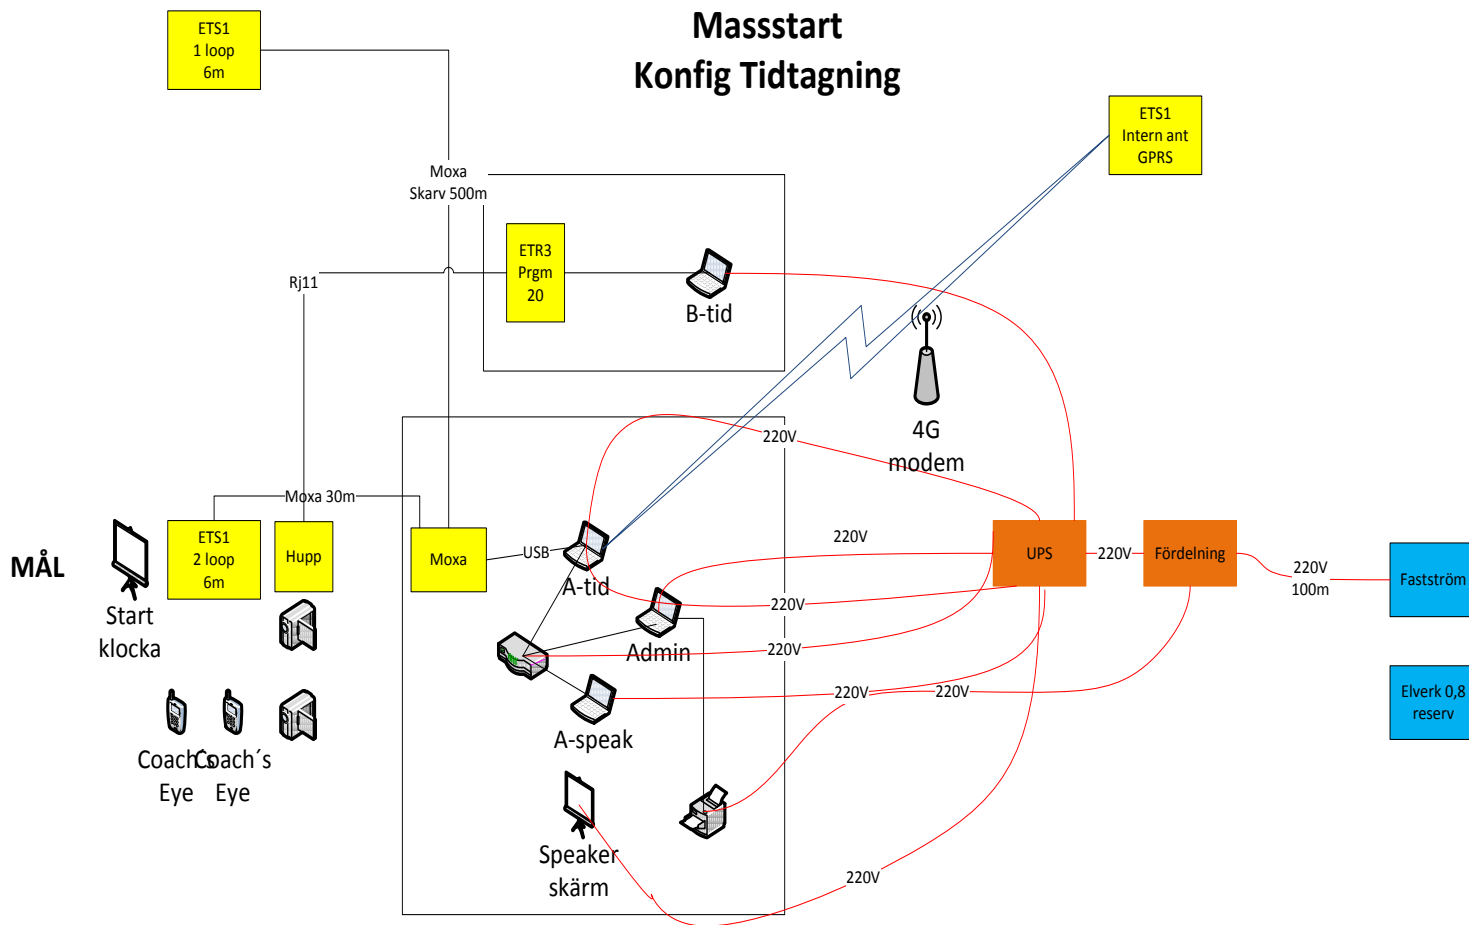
Massstart
Konfig Tidtagning

ETS1
1 loop
6m

ETS1
Intern ant
GPRS

Moxa
Skarv 500m

ETR3
Prgm
20

B-tid

Rj11

4G
modem

220V

Moxa 30m

MÅL

Start
klocka

ETS1
2 loop
6m

Hupp

Moxa

USB

A-tid

220V

UPS

220V

Fördelning

220V
100m

Fastström

220V

Admin

220V

220V

220V

Elverk 0,8
reserv

A-speak

Coach´s
Eye

Coach´s
Eye

Speaker
skärm

220V